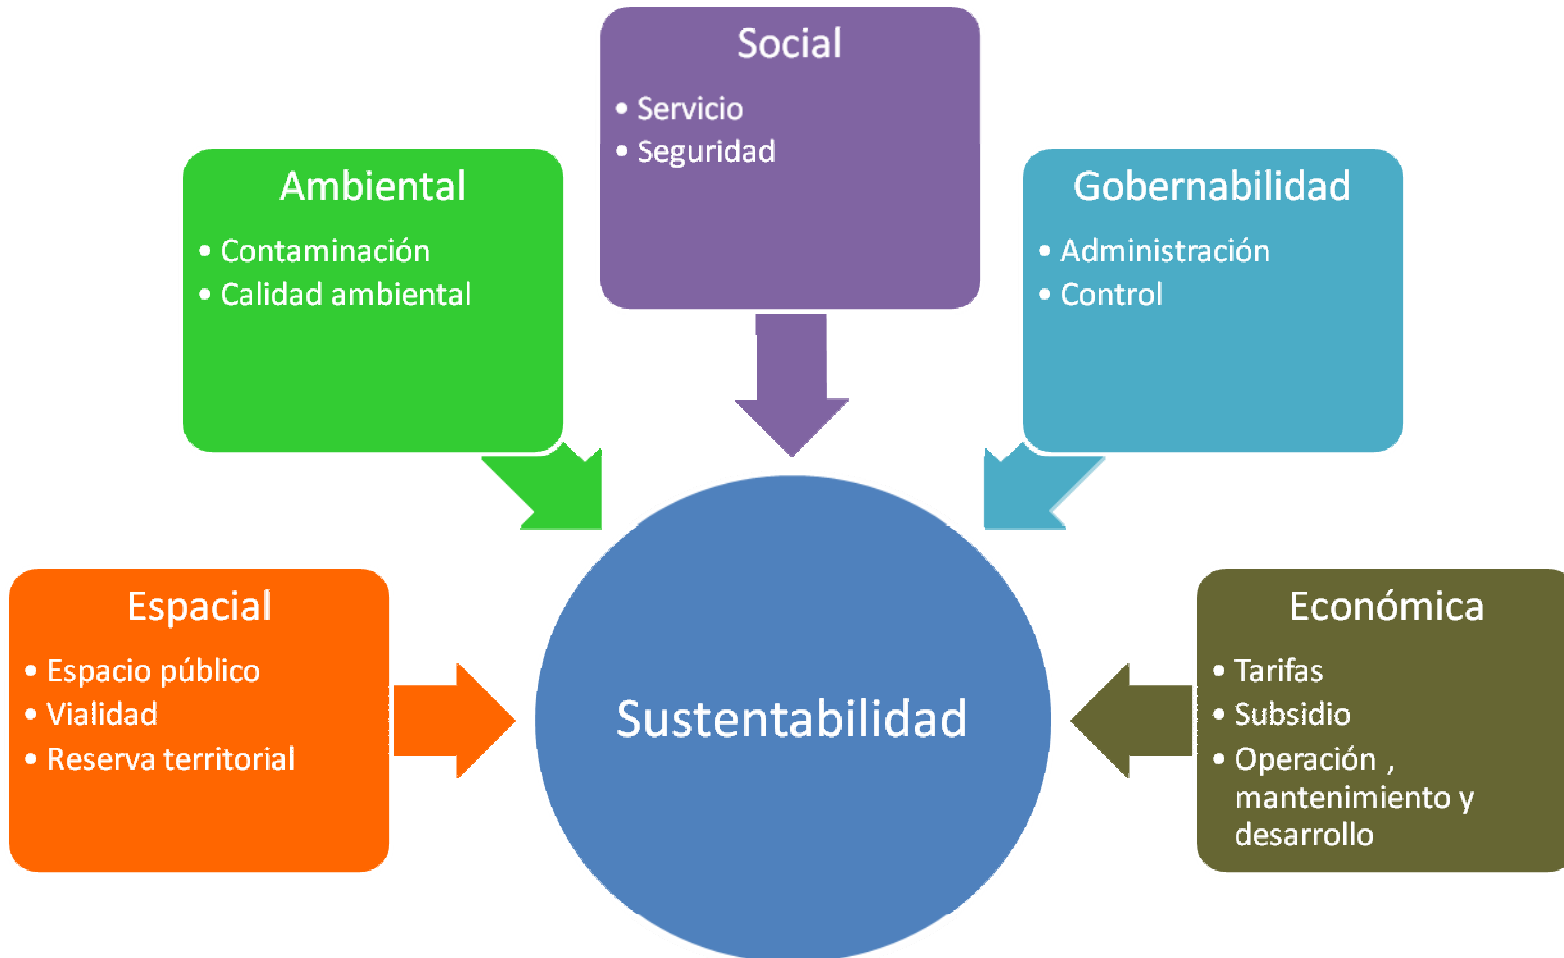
Social
• Servicio
• Seguridad

Ambiental
• Contaminación
• Calidad ambiental

Gobernabilidad
• Administración
• Control

Espacial
• Espacio público
• Vialidad
• Reserva territorial

Sustentabilidad

Económica
• Tarifas
• Subsidio
• Operación , mantenimiento y desarrollo